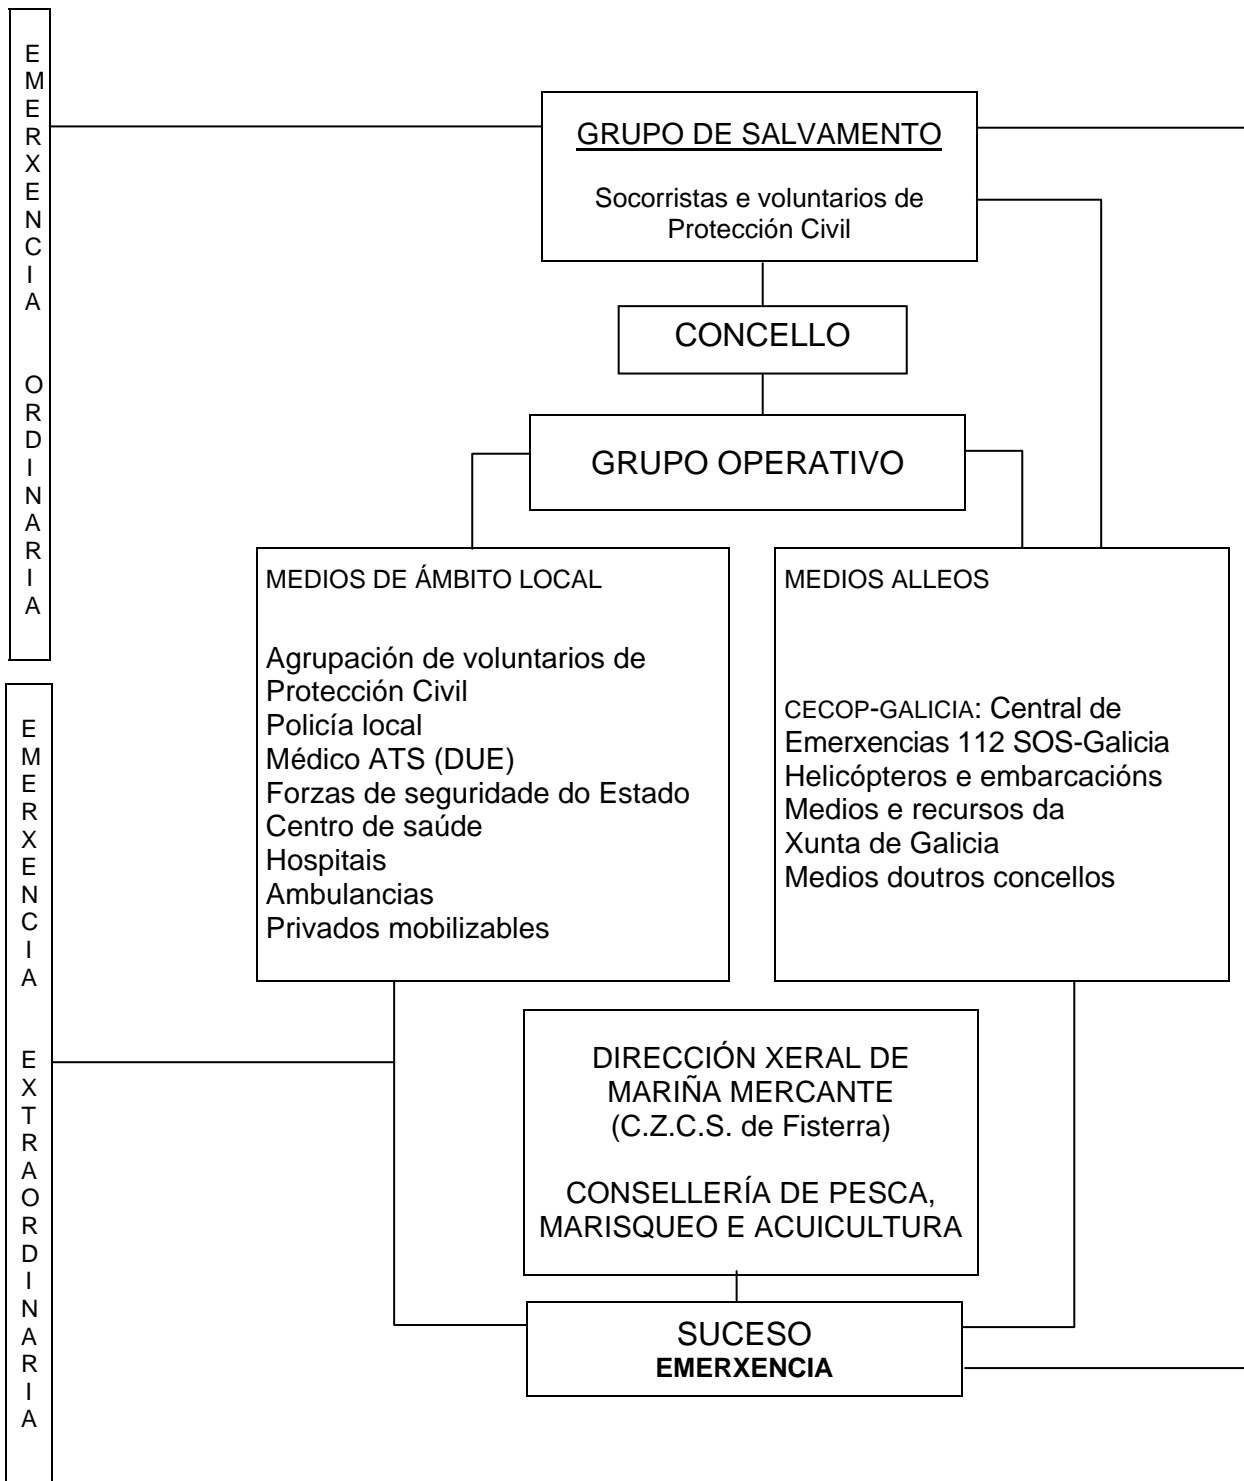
EMERXENCIA ORDINARIA

GRUPO DE SALVAMENTO

Socorristas e voluntarios de Protección Civil

CONCELLO

GRUPO OPERATIVO

MEDIOS DE ÁMBITO LOCAL

Agrupación de voluntarios de Protección Civil
Policía local
Médico ATS (DUE)
Forzas de seguridade do Estado
Centro de saúde
Hospitais
Ambulancias
Privados mobilizables

MEDIOS ALLEOS

CECOP-GALICIA: Central de Emerxencias 112 SOS-Galicia
Helicópteros e embarcacións
Medios e recursos da Xunta de Galicia
Medios doutros concellos

EMERXENCIA EXTRAORDINARIA

DIRECCIÓN XERAL DE MARIÑA MERCANTE
(C.Z.C.S. de Fisterra)

CONSELLERÍA DE PESCA, MARISQUEO E ACUICULTURA

SUCESO
**EMERXENCIA**